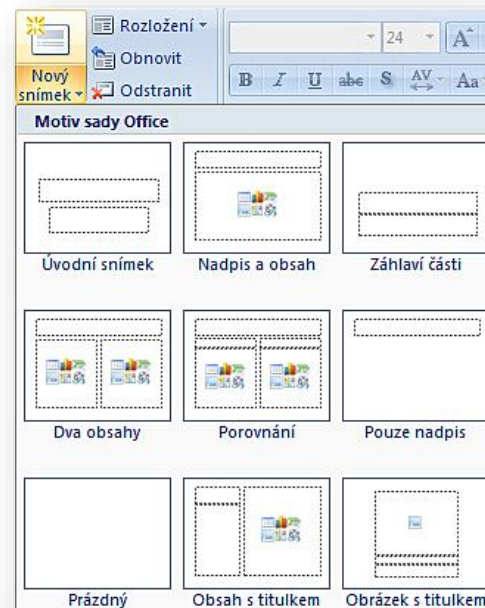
Rozložení ▾
Obnovit
Nový snímek ▾
Odstranit
24
B I U abe S AV Aa

Motiv sady Office

Úvodní snímek
Nadpis a obsah
Záhlaví části
Dva obsahy
Porovnání
Pouze nadpis
Prázdný
Obsah s titulkem
Obrázek s titulkem